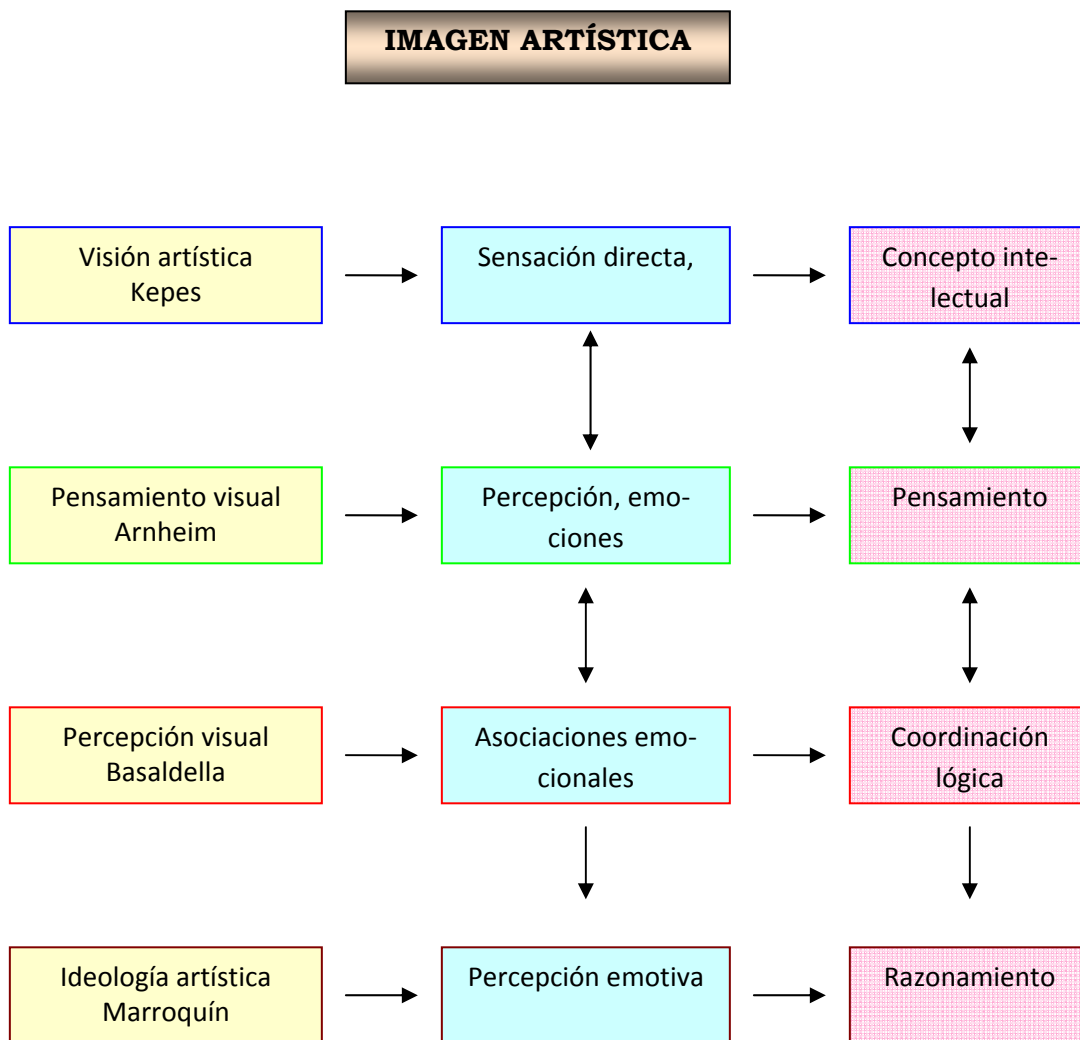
IMAGEN ARTÍSTICA

Visión artística Kepes

Sensación directa,

Concepto intelectual

Pensamiento visual Arnheim

Percepción, emociones

Pensamiento

Percepción visual Basaldella

Asociaciones emocionales

Coordinación lógica

Ideología artística Marroquín

Percepción emotiva

Razonamiento